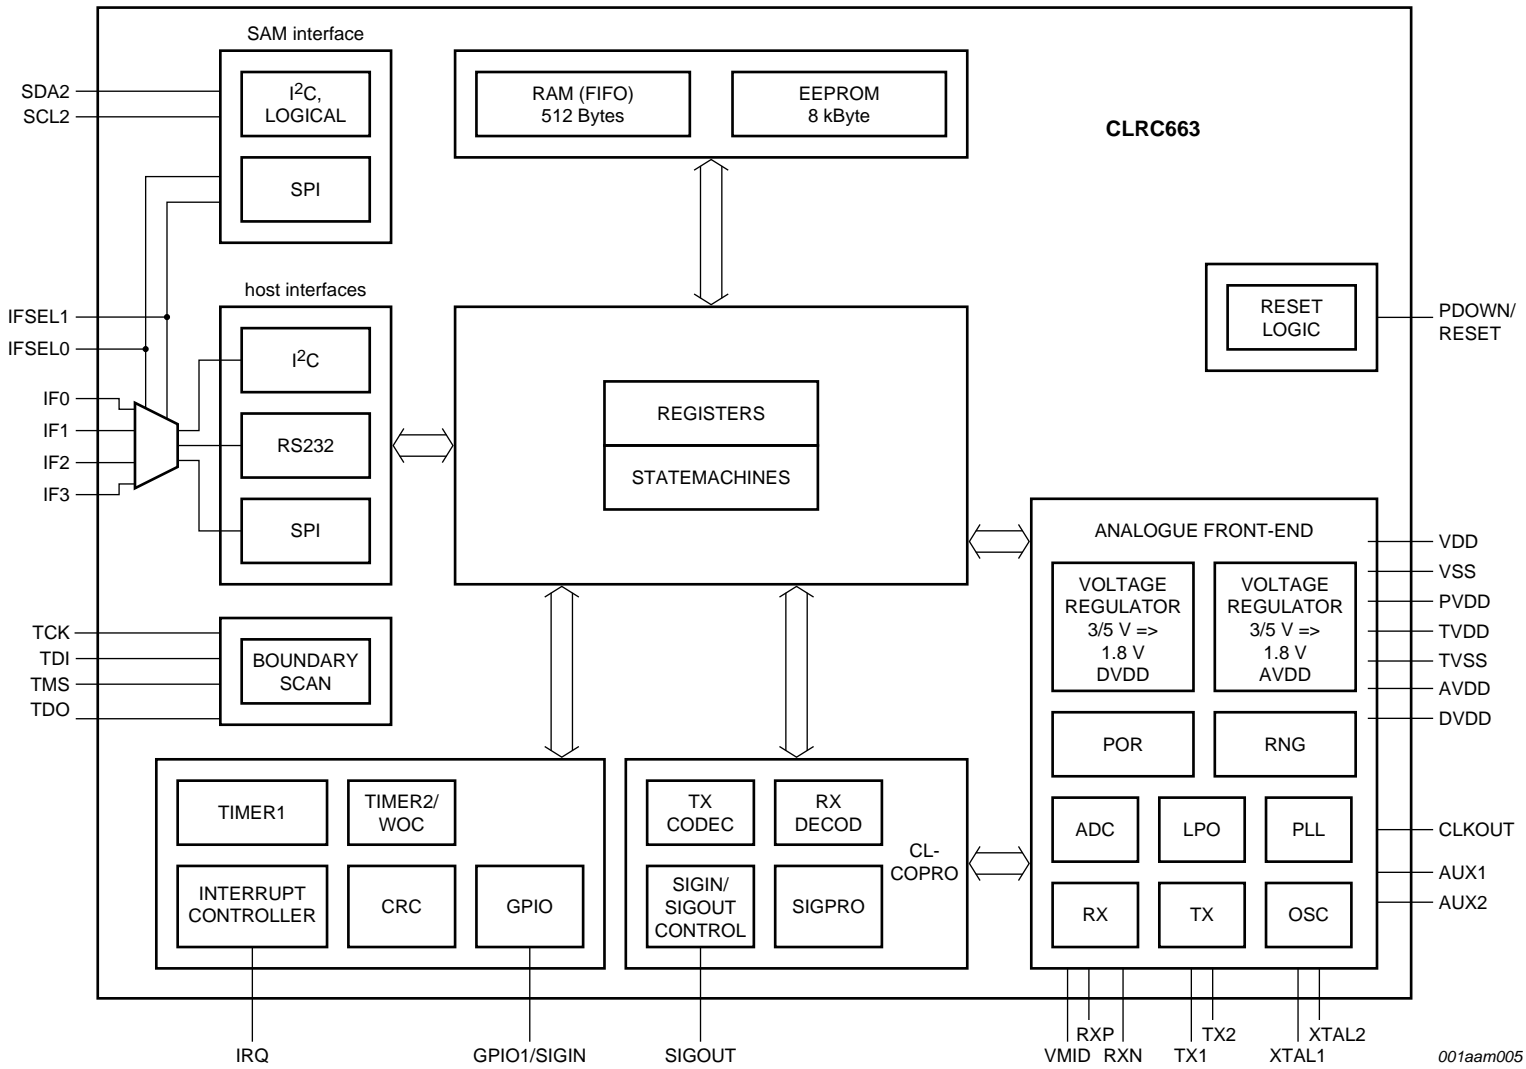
SAM interface

SDA2
SCL2

$I^2C$, LOGICAL

SPI

RAM (FIFO) 512 Bytes

EEPROM 8 kByte

CLRC663

host interfaces

IFSEL1
IFSEL0
IF0
IF1
IF2
IF3

$I^2C$

RS232

SPI

REGISTERS

STATEMACHINES

RESET LOGIC

PDOWN/ RESET

ANALOGUE FRONT-END

VOLTAGE REGULATOR 3/5 V => 1.8 V DVDD

VOLTAGE REGULATOR 3/5 V => 1.8 V AVDD

VDD
VSS
PVDD
TVDD
TVSS
AVDD
DVDD

TCK
TDI
TMS
TDO

BOUNDARY SCAN

POR

RNG

TIMER1

TIMER2/ WOC

TX CODEC

RX DECOD

CL- COPRO

ADC

LPO

PLL

CLKOUT
AUX1
AUX2

INTERRUPT CONTROLLER

CRC

GPIO

SIGIN/ SIGOUT CONTROL

SIGPRO

RX

TX

OSC

IRQ

GPIO1/SIGIN

SIGOUT

VMID
RXP
RXN
TX1
TX2
XTAL1
XTAL2

001aam005